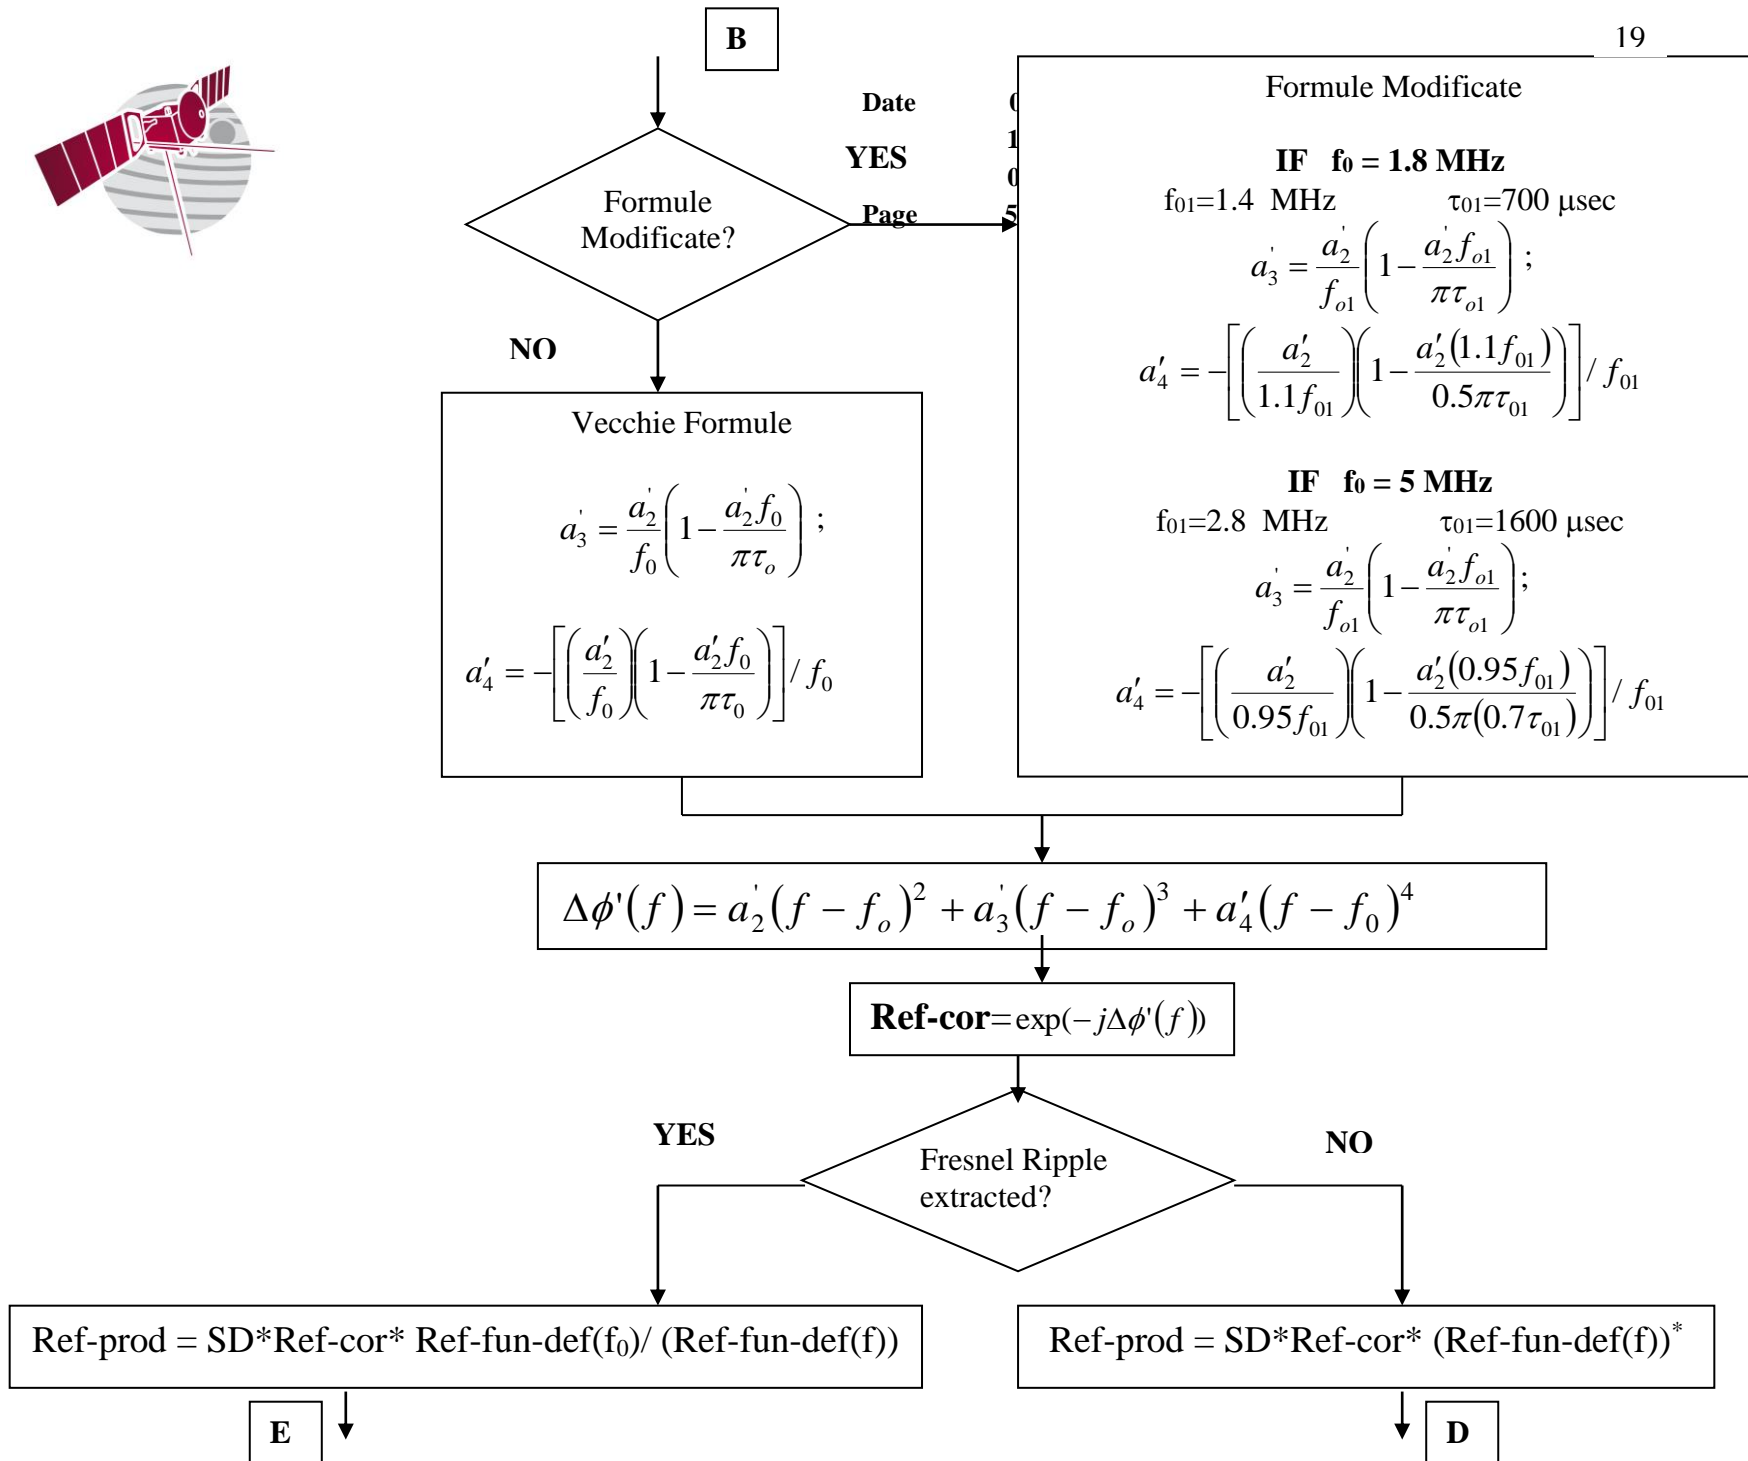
B

19

Date

YES

Page

Formule Modificate?

NO

Formule Modificate

IF $f_0 = 1.8$ MHz

$f_{01}$=1.4 MHz $\tau_{01}$=700 μsec

$a_3' = \frac{a_2'}{f_{o1}}\left(1 - \frac{a_2' f_{o1}}{\pi\tau_{o1}}\right)$;

$a_4' = -\left[\left(\frac{a_2'}{1.1f_{01}}\right)\left(1 - \frac{a_2'(1.1f_{01})}{0.5\pi\tau_{01}}\right)\right] / f_{01}$

IF $f_0 = 5$ MHz

$f_{01}$=2.8 MHz $\tau_{01}$=1600 μsec

$a_3' = \frac{a_2'}{f_{o1}}\left(1 - \frac{a_2' f_{o1}}{\pi\tau_{o1}}\right)$;

$a_4' = -\left[\left(\frac{a_2'}{0.95f_{01}}\right)\left(1 - \frac{a_2'(0.95f_{01})}{0.5\pi(0.7\tau_{01})}\right)\right] / f_{01}$

Vecchie Formule

$a_3' = \frac{a_2'}{f_0}\left(1 - \frac{a_2' f_0}{\pi\tau_o}\right)$;

$a_4' = -\left[\left(\frac{a_2'}{f_0}\right)\left(1 - \frac{a_2' f_0}{\pi\tau_0}\right)\right] / f_0$

$\Delta\phi'(f) = a_2'(f - f_o)^2 + a_3'(f - f_o)^3 + a_4'(f - f_0)^4$

**Ref-cor**$=\exp(-j\Delta\phi'(f))$

YES

Fresnel Ripple extracted?

NO

Ref-prod = SD*Ref-cor* Ref-fun-def($f_0$)/ (Ref-fun-def(f))

Ref-prod = SD*Ref-cor* (Ref-fun-def(f))$^*$

E

D